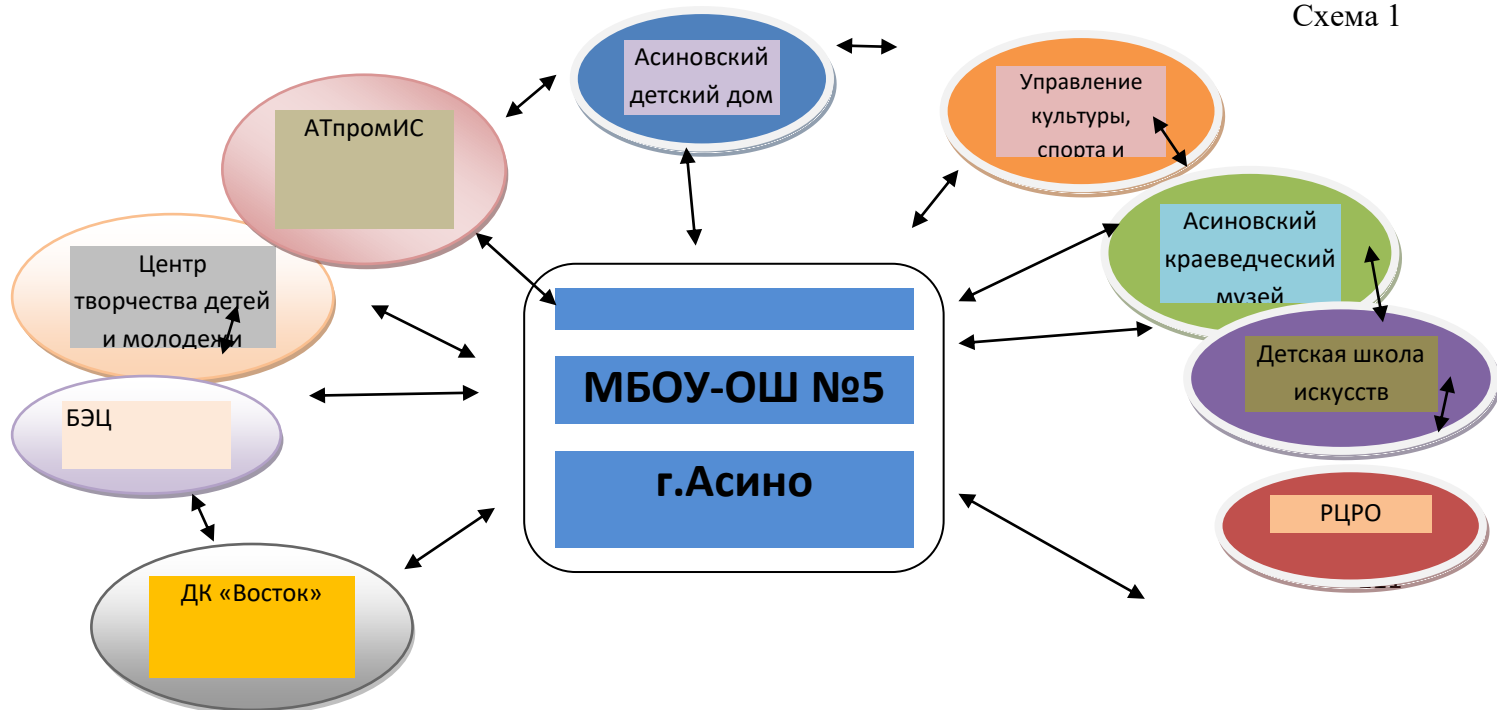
Схема 1

Асиновский детский дом

Управление культуры, спорта и

АТпромИС

Асиновский краеведческий музей

Центр творчества детей и молодежи

МБОУ-ОШ №5

г.Асино

Детская школа искусств

БЭЦ

РЦРО

ДК «Восток»